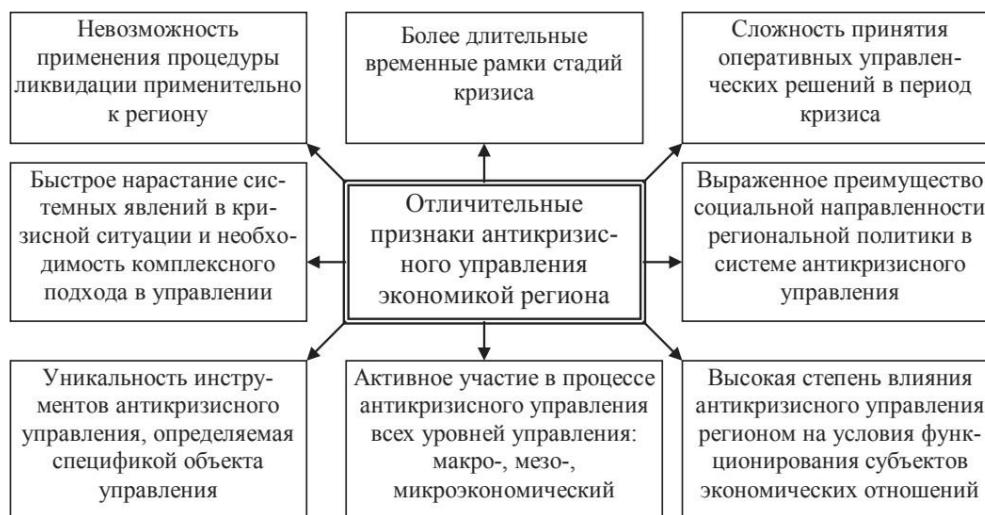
Невозможность применения процедуры ликвидации применительно к региону

Более длительные временные рамки стадий кризиса

Сложность принятия оперативных управленческих решений в период кризиса

Быстрое нарастание системных явлений в кризисной ситуации и необходимость комплексного подхода в управлении

Отличительные признаки антикризисного управления экономикой региона

Выраженное преимущество социальной направленности региональной политики в системе антикризисного управления

Уникальность инструментов антикризисного управления, определяемая спецификой объекта управления

Активное участие в процессе антикризисного управления всех уровней управления: макро-, мезо-, микроэкономический

Высокая степень влияния антикризисного управления регионом на условия функционирования субъектов экономических отношений